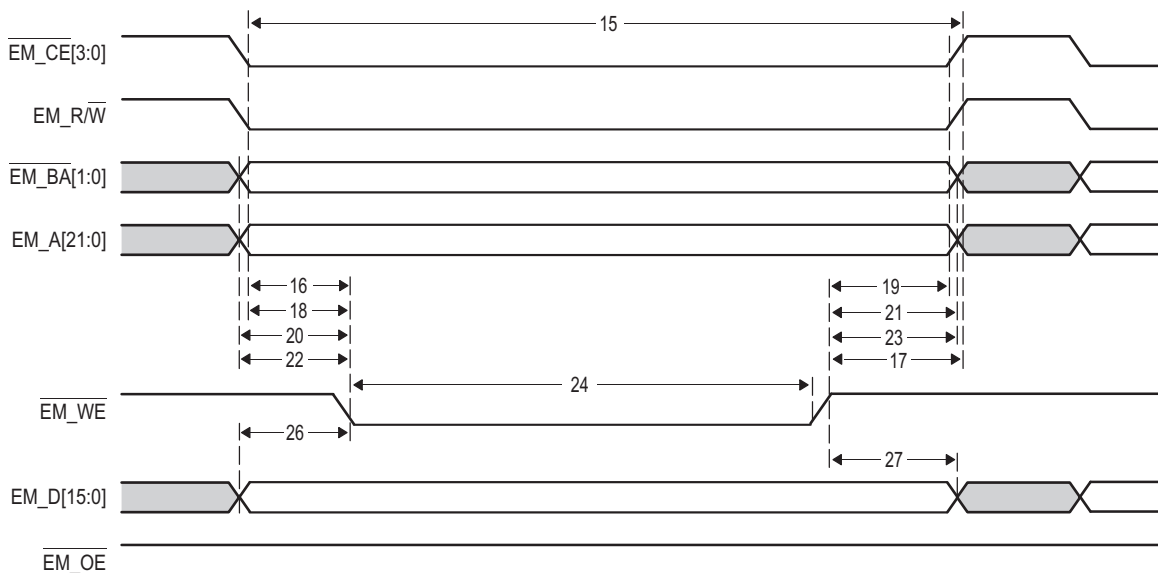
$\overline{\text{EM\_CE}}$[3:0]

EM_R/$\overline{\text{W}}$

$\overline{\text{EM\_BA}}$[1:0]

EM_A[21:0]

15

16

18

20

22

19

21

23

17

24

$\overline{\text{EM\_WE}}$

26

27

EM_D[15:0]

$\overline{\text{EM\_OE}}$